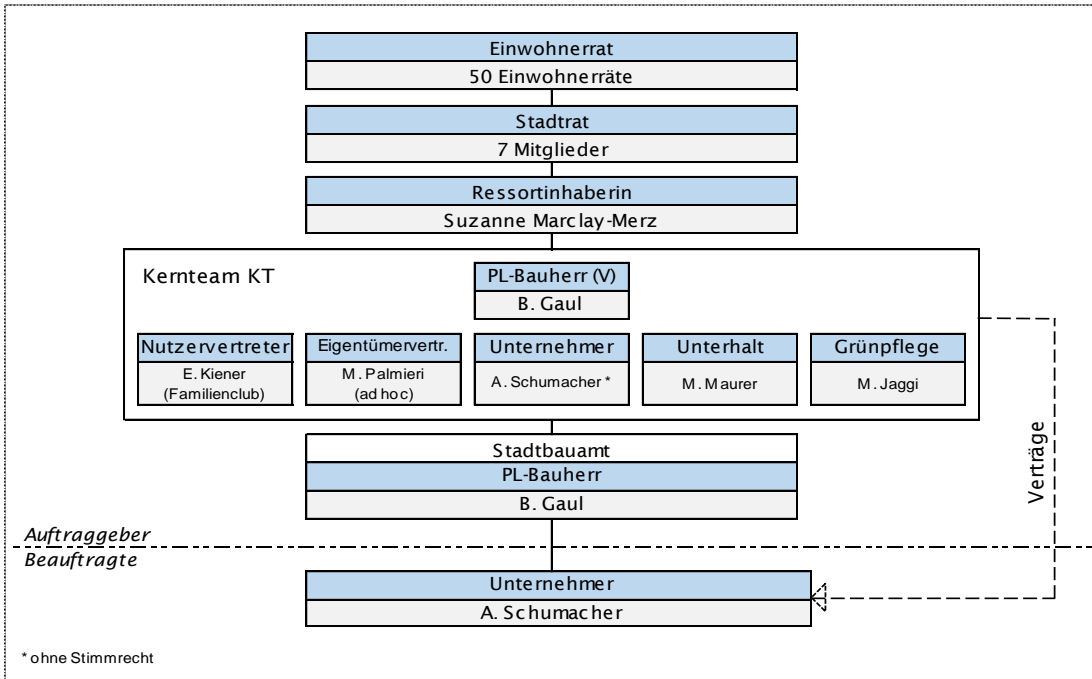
Einwohnerrat
50 Einwohnerräte

Stadtrat
7 Mitglieder

Ressortinhaberin
Suzanne Marclay-Merz

Kernteam KT

PL-Bauherr (V)
B. Gaul

Nutzervertreter
E. Kiener (Familienclub)

Eigentümervertr.
M. Palmieri (ad hoc)

Unternehmer
A. Schumacher *

Unterhalt
M. Maurer

Grünpflege
M. Jaggi

Stadtbauamt
PL-Bauherr
B. Gaul

Verträge

Auftraggeber
Beauftragte

Unternehmer
A. Schumacher

* ohne Stimmrecht